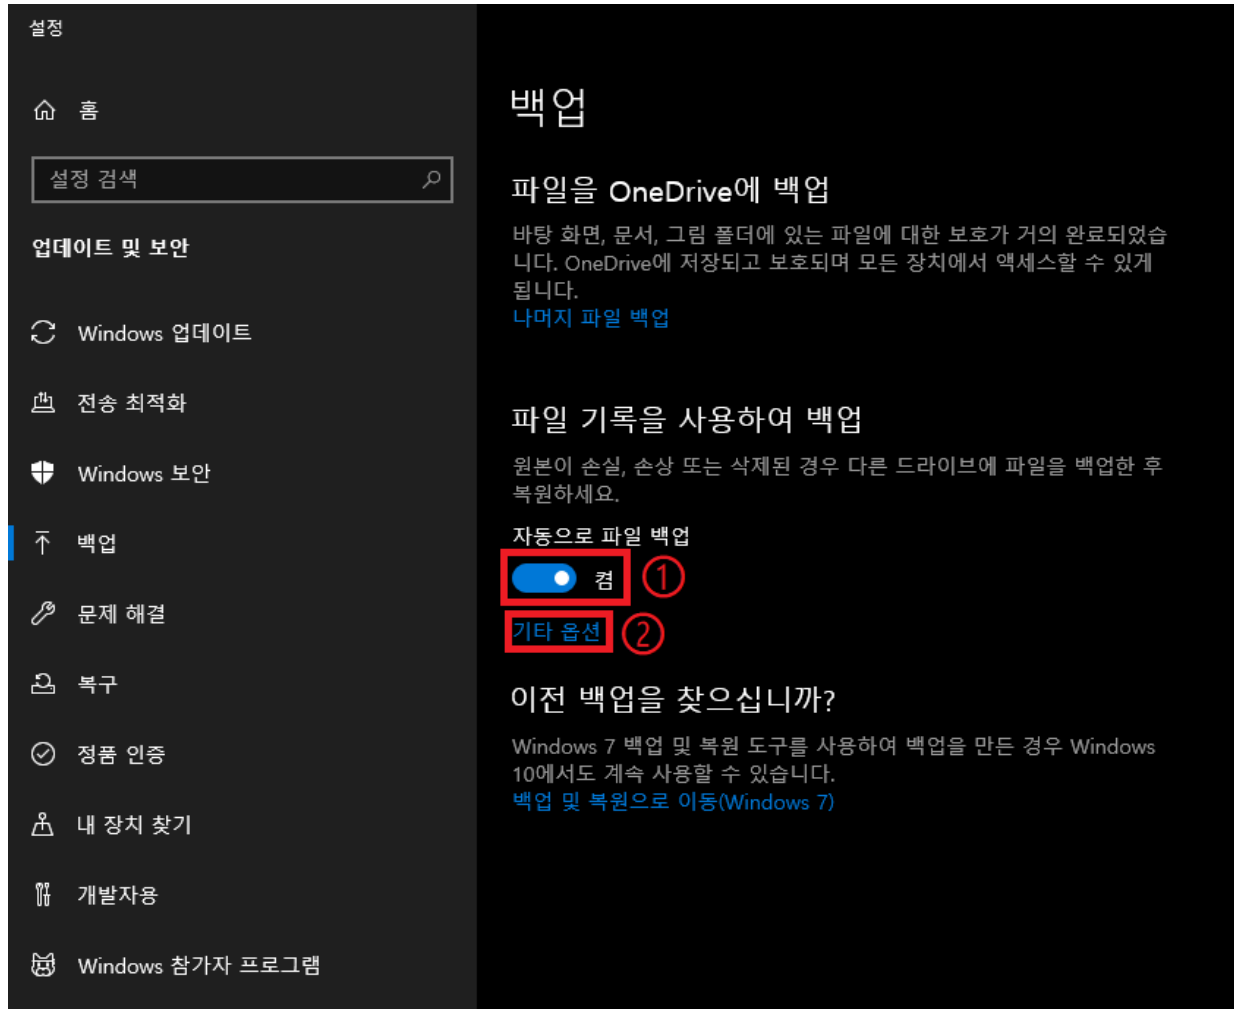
설정

홈

설정 검색

업데이트 및 보안

Windows 업데이트

전송 최적화

Windows 보안

백업

문제 해결

복구

정품 인증

내 장치 찾기

개발자용

Windows 참가자 프로그램

백업

파일을 OneDrive에 백업

바탕 화면, 문서, 그림 폴더에 있는 파일에 대한 보호가 거의 완료되었습니다. OneDrive에 저장되고 보호되며 모든 장치에서 액세스할 수 있게 됩니다.

나머지 파일 백업

파일 기록을 사용하여 백업

원본이 손실, 손상 또는 삭제된 경우 다른 드라이브에 파일을 백업한 후 복원하세요.

자동으로 파일 백업

켬 ①

기타 옵션 ②

이전 백업을 찾으십니까?

Windows 7 백업 및 복원 도구를 사용하여 백업을 만든 경우 Windows 10에서도 계속 사용할 수 있습니다.

백업 및 복원으로 이동(Windows 7)